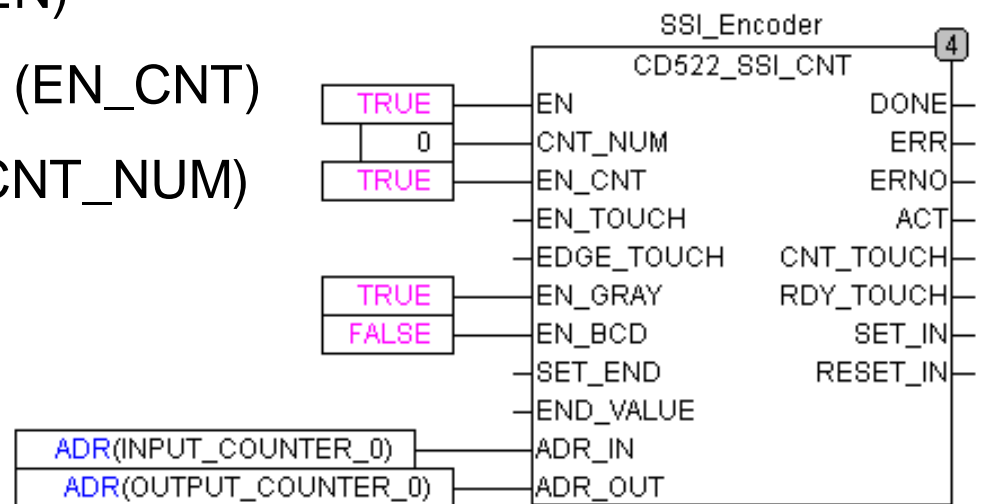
EN)
(EN_CNT)
CNT_NUM)

SSI_Encoder
4
CD522_SSI_CNT

TRUE
0
TRUE
TRUE
FALSE
ADR(INPUT_COUNTER_0)
ADR(OUTPUT_COUNTER_0)

EN
CNT_NUM
EN_CNT
EN_TOUCH
EDGE_TOUCH
EN_GRAY
EN_BCD
SET_END
END_VALUE
ADR_IN
ADR_OUT

DONE
ERR
ERNO
ACT
CNT_TOUCH
RDY_TOUCH
SET_IN
RESET_IN